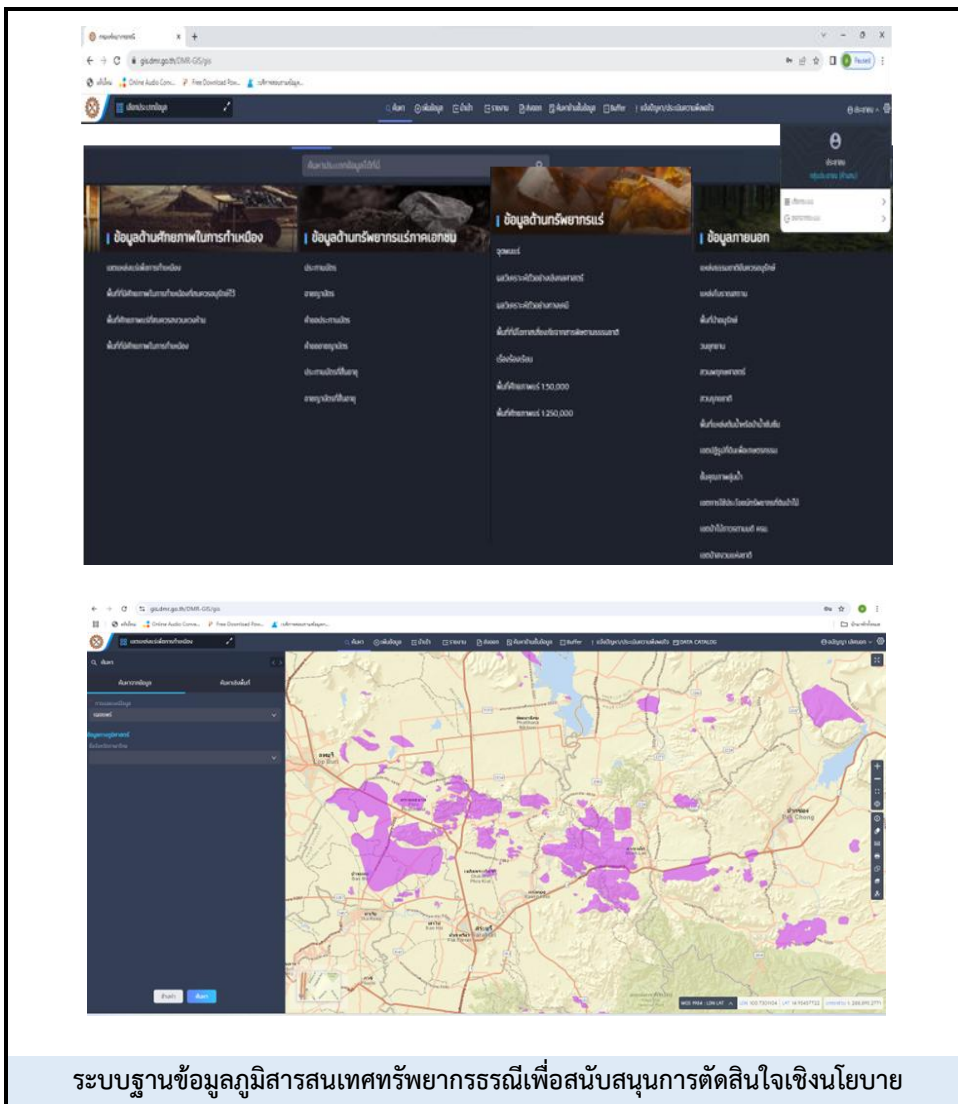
gis.dmr.go.th/DMR-GIS/gis

Online Audio Conv... Free Download Pow...

| ข้อมูลด้านศักยภาพในการทำเหมือง

| ข้อมูลด้านทรัพยากรแร่ภาคเอกชน

| ข้อมูลด้านทรัพยากรแร่

| ข้อมูลภายนอก

ค้นหา

Buffer

gis.dmr.go.th/DMR-GIS/gis

Online Audio Conv... Free Download Pow...

DATA CATALOG

ค้นหา

ระบบฐานข้อมูลภูมิสารสนเทศทรัพยากรธรณีเพื่อสนับสนุนการตัดสินใจเชิงนโยบาย